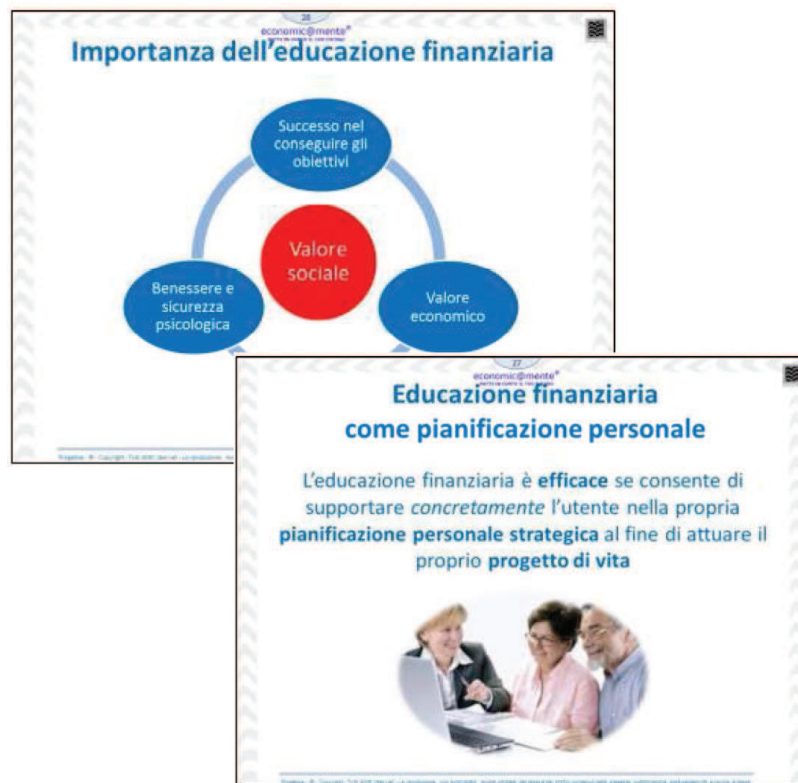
26
economic@mente®
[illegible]

Importanza dell'educazione finanziaria

Successo nel conseguire gli obiettivi

Valore sociale

Benessere e sicurezza psicologica

Valore economico

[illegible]

27
economic@mente®
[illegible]

Educazione finanziaria come pianificazione personale

L'educazione finanziaria è **efficace** se consente di supportare *concretamente* l'utente nella propria **pianificazione personale strategica** al fine di attuare il proprio **progetto di vita**

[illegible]